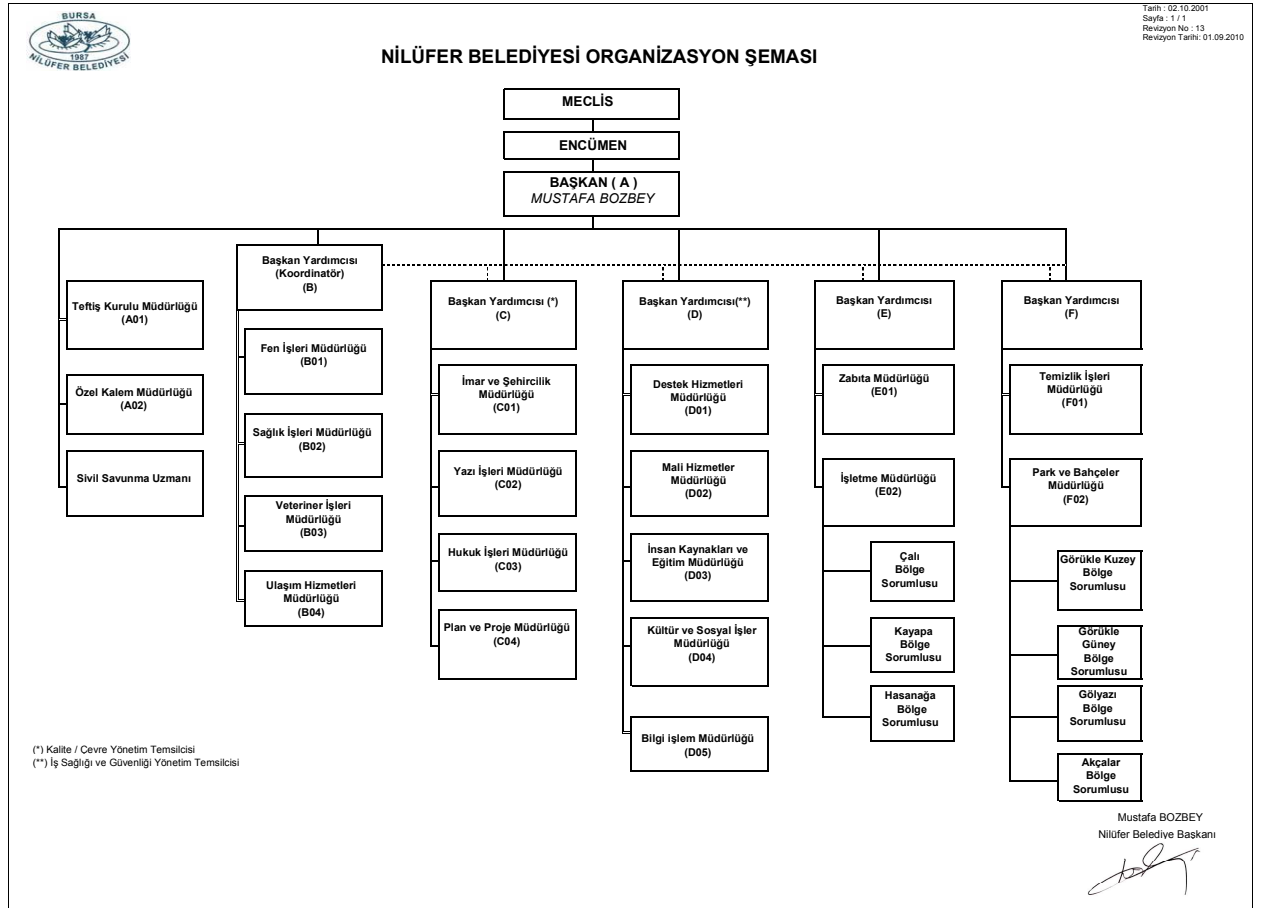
BURSA
1987
NİLÜFER BELEDİYESİ

Tarih : 02.10.2001
Sayfa : 1 / 1
Revizyon No : 13
Revizyon Tarihi: 01.09.2010

NİLÜFER BELEDİYESİ ORGANİZASYON ŞEMASI

MECLİS

ENCÜMEN

BAŞKAN ( A )
MUSTAFA BOZBEY

Teftiş Kurulu Müdürlüğü
(A01)

Özel Kalem Müdürlüğü
(A02)

Sivil Savunma Uzmanı

Başkan Yardımcısı
(Koordinatör)
(B)

Fen İşleri Müdürlüğü
(B01)

Sağlık İşleri Müdürlüğü
(B02)

Veteriner İşleri Müdürlüğü
(B03)

Ulaşım Hizmetleri Müdürlüğü
(B04)

Başkan Yardımcısı (*)
(C)

İmar ve Şehircilik Müdürlüğü
(C01)

Yazı İşleri Müdürlüğü
(C02)

Hukuk İşleri Müdürlüğü
(C03)

Plan ve Proje Müdürlüğü
(C04)

Başkan Yardımcısı(**)
(D)

Destek Hizmetleri Müdürlüğü
(D01)

Mali Hizmetler Müdürlüğü
(D02)

İnsan Kaynakları ve Eğitim Müdürlüğü
(D03)

Kültür ve Sosyal İşler Müdürlüğü
(D04)

Bilgi işlem Müdürlüğü
(D05)

Başkan Yardımcısı
(E)

Zabıta Müdürlüğü
(E01)

İşletme Müdürlüğü
(E02)

Çalı Bölge Sorumlusu

Kayapa Bölge Sorumlusu

Hasanağa Bölge Sorumlusu

Başkan Yardımcısı
(F)

Temizlik İşleri Müdürlüğü
(F01)

Park ve Bahçeler Müdürlüğü
(F02)

Görükle Kuzey Bölge Sorumlusu

Görükle Güney Bölge Sorumlusu

Gölyazı Bölge Sorumlusu

Akçalar Bölge Sorumlusu

(*) Kalite / Çevre Yönetim Temsilcisi
(**) İş Sağlığı ve Güvenliği Yönetim Temsilcisi

Mustafa BOZBEY
Nilüfer Belediye Başkanı